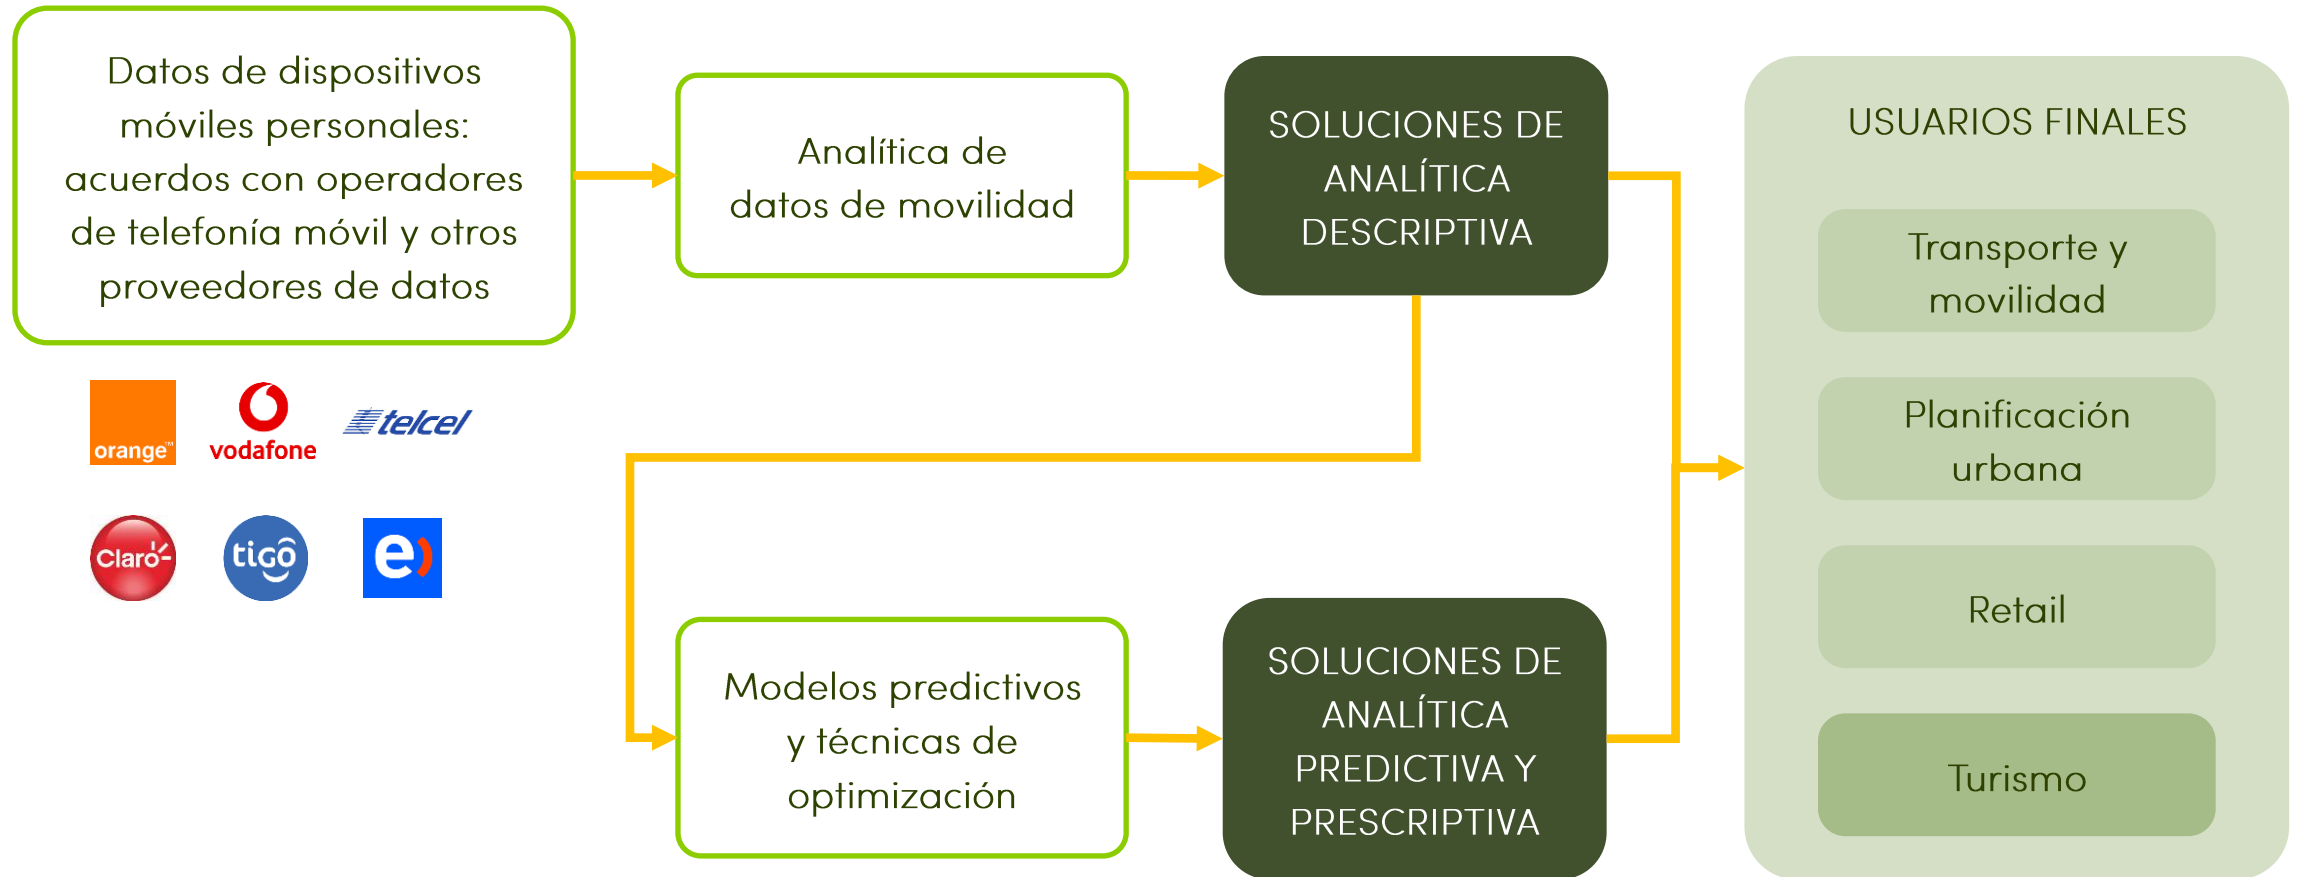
Datos de dispositivos móviles personales: acuerdos con operadores de telefonía móvil y otros proveedores de datos

orange

vodafone

telcel

Claro

tigo

e

Analítica de datos de movilidad

SOLUCIONES DE ANALÍTICA DESCRIPTIVA

Modelos predictivos y técnicas de optimización

SOLUCIONES DE ANALÍTICA PREDICTIVA Y PRESCRIPTIVA

USUARIOS FINALES

Transporte y movilidad

Planificación urbana

Retail

Turismo